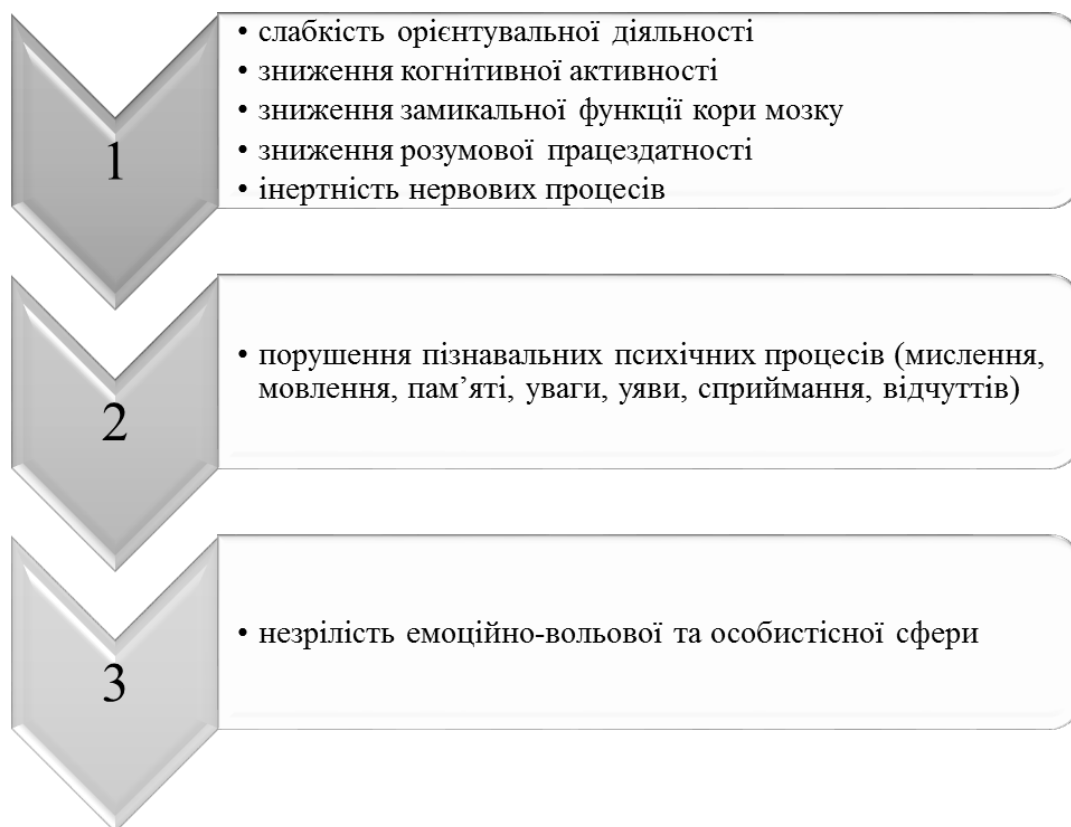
1

• слабкість орієнтувальної діяльності
• зниження когнітивної активності
• зниження замикальної функції кори мозку
• зниження розумової працездатності
• інертність нервових процесів

2

• порушення пізнавальних психічних процесів (мислення, мовлення, пам'яті, уваги, уяви, сприймання, відчуттів)

3

• незрілість емоційно-вольової та особистісної сфери